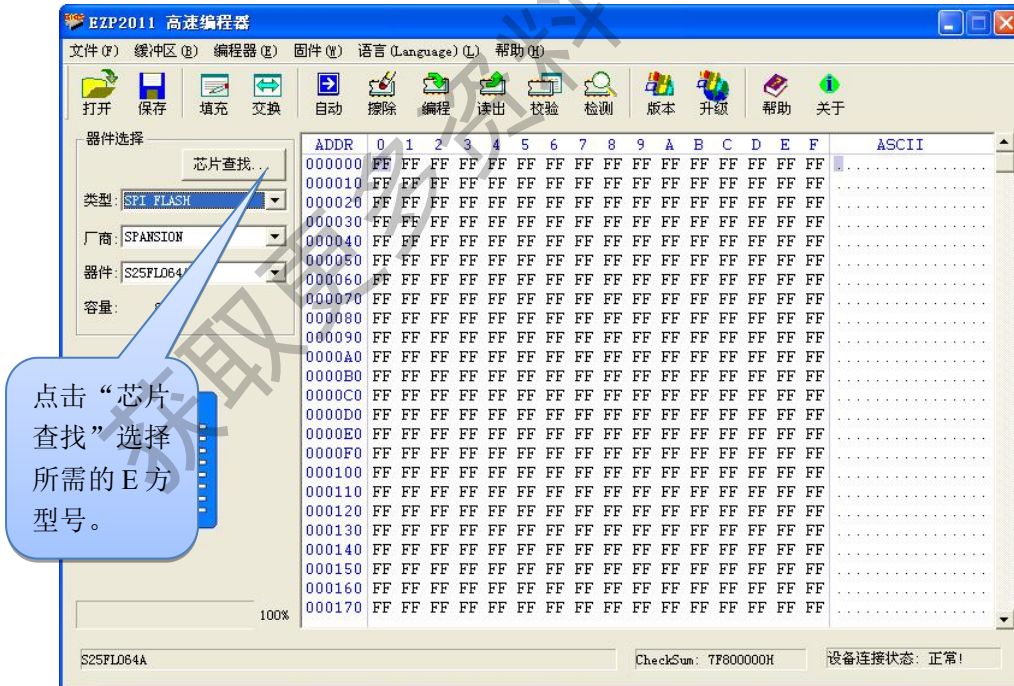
EZP2011 高速编程器

文件(F) 缓冲区(B) 编程器(E) 固件(W) 语言(Language)(L) 帮助(H)

打开 保存 填充 交换 自动 擦除 编程 读出 校验 检测 版本 升级 帮助 关于

器件选择

芯片查找...

类型: SPI FLASH

厂商: SPANSION

器件: S25FL064

容量:

点击“芯片查找”选择所需的E方型号。

100%

| ADDR | 0 | 1 | 2 | 3 | 4 | 5 | 6 | 7 | 8 | 9 | A | B | C | D | E | F | ASCII |
|---|---|---|---|---|---|---|---|---|---|---|---|---|---|---|---|---|---|
| 000000 | FF | FF | FF | FF | FF | FF | FF | FF | FF | FF | FF | FF | FF | FF | FF | FF | ................ |
| 000010 | FF | FF | FF | FF | FF | FF | FF | FF | FF | FF | FF | FF | FF | FF | FF | FF | ................ |
| 000020 | FF | FF | FF | FF | FF | FF | FF | FF | FF | FF | FF | FF | FF | FF | FF | FF | ................ |
| 000030 | FF | FF | FF | FF | FF | FF | FF | FF | FF | FF | FF | FF | FF | FF | FF | FF | ................ |
| 000040 | FF | FF | FF | FF | FF | FF | FF | FF | FF | FF | FF | FF | FF | FF | FF | FF | ................ |
| 000050 | FF | FF | FF | FF | FF | FF | FF | FF | FF | FF | FF | FF | FF | FF | FF | FF | ................ |
| 000060 | FF | FF | FF | FF | FF | FF | FF | FF | FF | FF | FF | FF | FF | FF | FF | FF | ................ |
| 000070 | FF | FF | FF | FF | FF | FF | FF | FF | FF | FF | FF | FF | FF | FF | FF | FF | ................ |
| 000080 | FF | FF | FF | FF | FF | FF | FF | FF | FF | FF | FF | FF | FF | FF | FF | FF | ................ |
| 000090 | FF | FF | FF | FF | FF | FF | FF | FF | FF | FF | FF | FF | FF | FF | FF | FF | ................ |
| 0000A0 | FF | FF | FF | FF | FF | FF | FF | FF | FF | FF | FF | FF | FF | FF | FF | FF | ................ |
| 0000B0 | FF | FF | FF | FF | FF | FF | FF | FF | FF | FF | FF | FF | FF | FF | FF | FF | ................ |
| 0000C0 | FF | FF | FF | FF | FF | FF | FF | FF | FF | FF | FF | FF | FF | FF | FF | FF | ................ |
| 0000D0 | FF | FF | FF | FF | FF | FF | FF | FF | FF | FF | FF | FF | FF | FF | FF | FF | ................ |
| 0000E0 | FF | FF | FF | FF | FF | FF | FF | FF | FF | FF | FF | FF | FF | FF | FF | FF | ................ |
| 0000F0 | FF | FF | FF | FF | FF | FF | FF | FF | FF | FF | FF | FF | FF | FF | FF | FF | ................ |
| 000100 | FF | FF | FF | FF | FF | FF | FF | FF | FF | FF | FF | FF | FF | FF | FF | FF | ................ |
| 000110 | FF | FF | FF | FF | FF | FF | FF | FF | FF | FF | FF | FF | FF | FF | FF | FF | ................ |
| 000120 | FF | FF | FF | FF | FF | FF | FF | FF | FF | FF | FF | FF | FF | FF | FF | FF | ................ |
| 000130 | FF | FF | FF | FF | FF | FF | FF | FF | FF | FF | FF | FF | FF | FF | FF | FF | ................ |
| 000140 | FF | FF | FF | FF | FF | FF | FF | FF | FF | FF | FF | FF | FF | FF | FF | FF | ................ |
| 000150 | FF | FF | FF | FF | FF | FF | FF | FF | FF | FF | FF | FF | FF | FF | FF | FF | ................ |
| 000160 | FF | FF | FF | FF | FF | FF | FF | FF | FF | FF | FF | FF | FF | FF | FF | FF | ................ |
| 000170 | FF | FF | FF | FF | FF | FF | FF | FF | FF | FF | FF | FF | FF | FF | FF | FF | ................ |

S25FL064A

CheckSum: 7F800000H

设备连接状态: 正常!